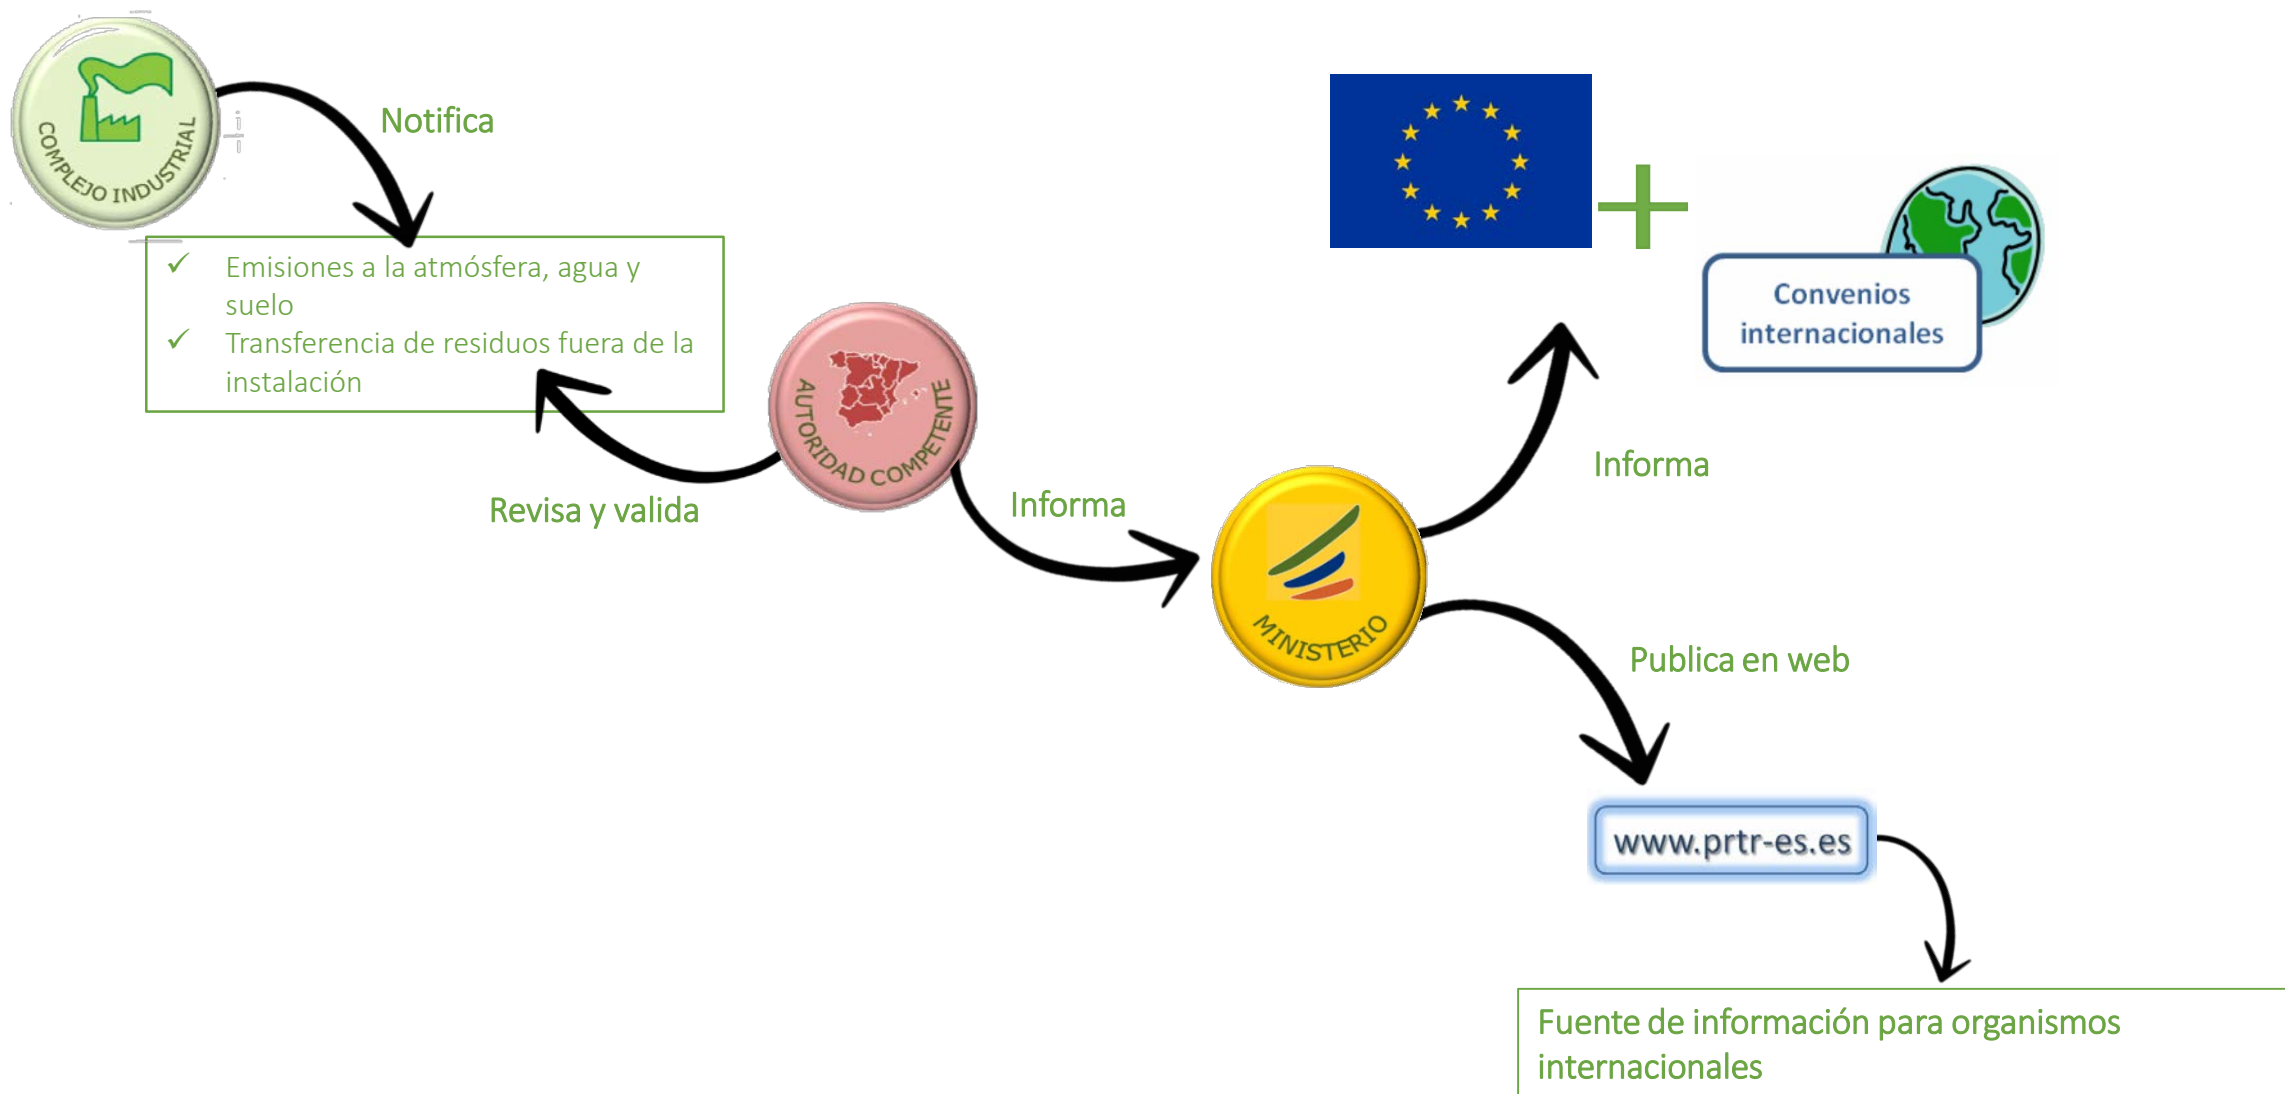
COMPLEJO INDUSTRIAL

Notifica

✓ Emisiones a la atmósfera, agua y suelo
✓ Transferencia de residuos fuera de la instalación

AUTORIDAD COMPETENTE

Revisa y valida

Informa

MINISTERIO

+

Convenios internacionales

Informa

Publica en web

www.prtr-es.es

Fuente de información para organismos internacionales